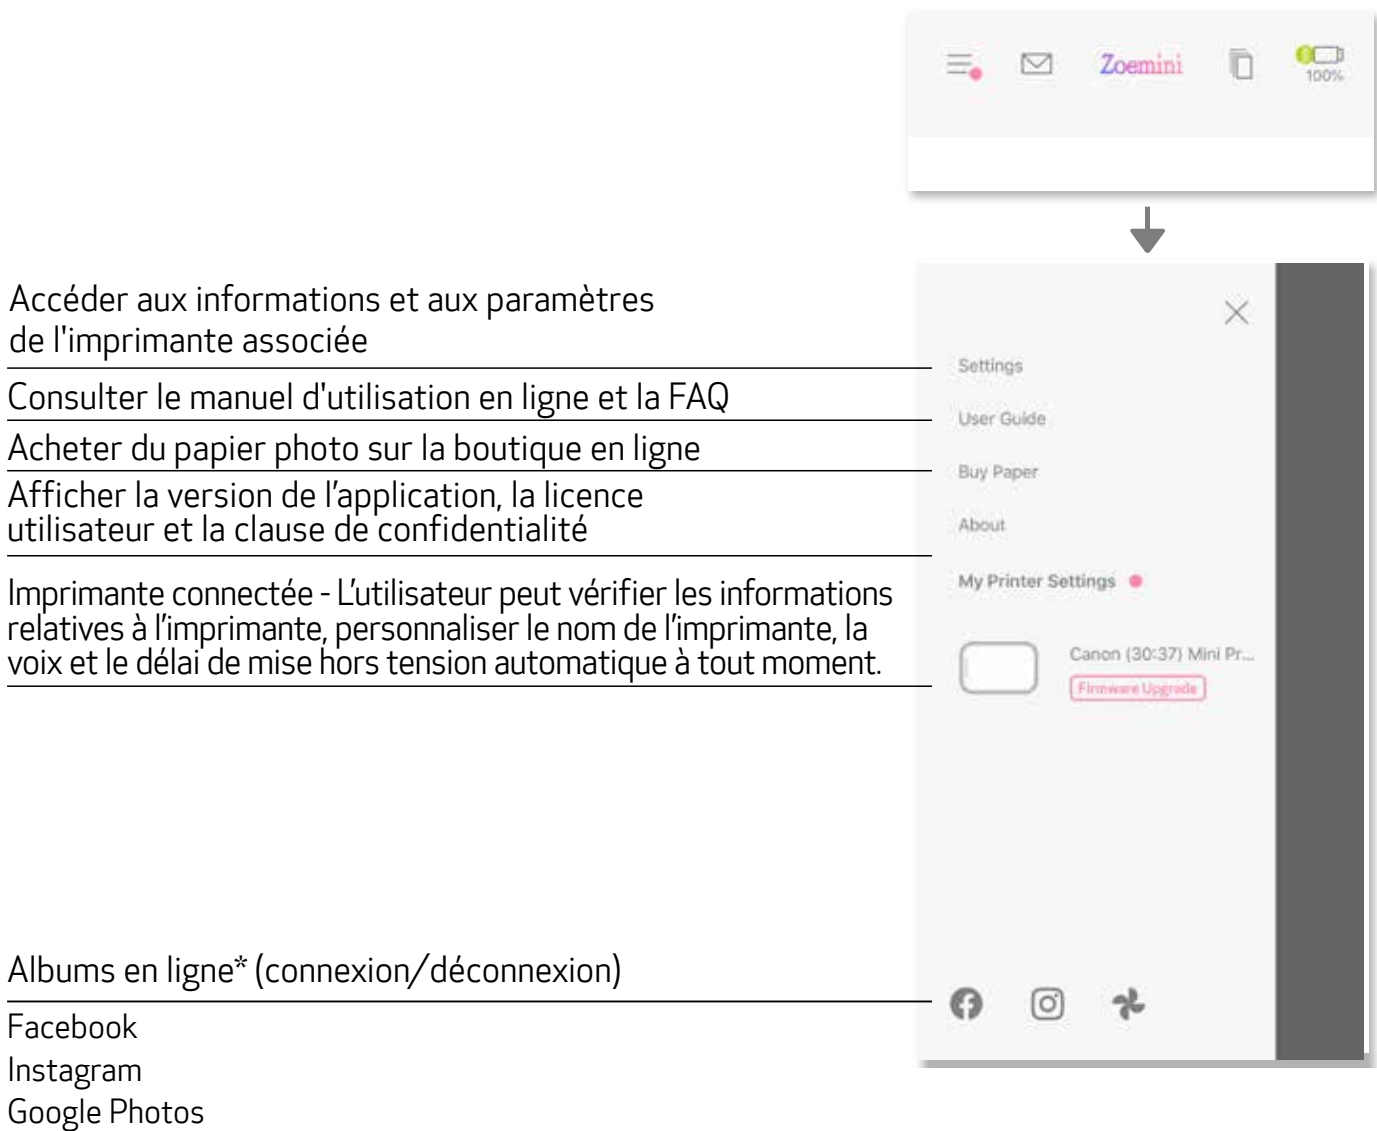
Zoemini

100%

Accéder aux informations et aux paramètres de l'imprimante associée

Consulter le manuel d'utilisation en ligne et la FAQ

Acheter du papier photo sur la boutique en ligne

Afficher la version de l'application, la licence utilisateur et la clause de confidentialité

Imprimante connectée - L'utilisateur peut vérifier les informations relatives à l'imprimante, personnaliser le nom de l'imprimante, la voix et le délai de mise hors tension automatique à tout moment.

Albums en ligne* (connexion/déconnexion)

Facebook
Instagram
Google Photos

Settings

User Guide

Buy Paper

About

My Printer Settings

Canon (30:37) Mini Pr...

Firmware Upgrade